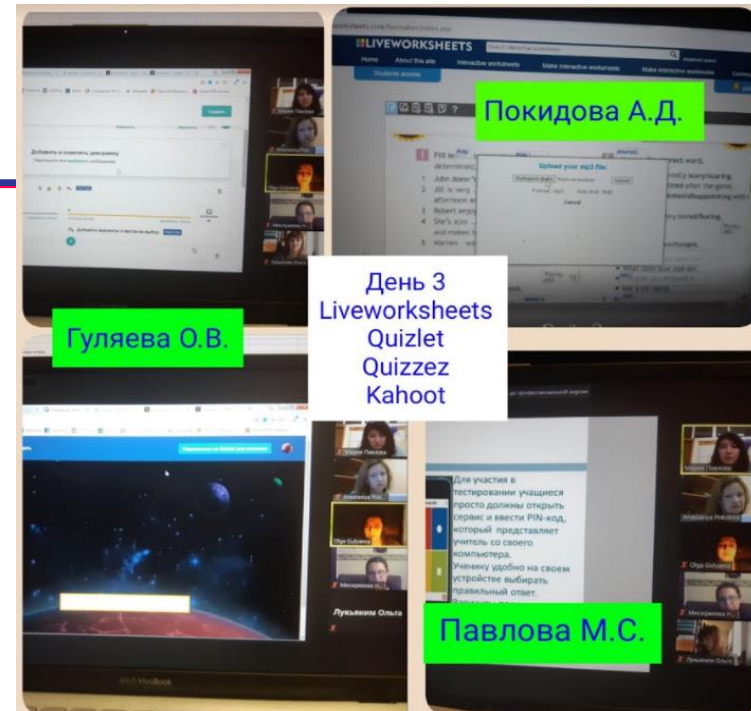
LIVEWORKSHEETS

Home About this site Interactive worksheets Make interactive worksheets Make interactive workbooks

Students access

Покидова А.Д.

Fill in

1 John doesn't

2 Jill is very

3 Robert enj

4 She's so

5 Warren

Upload your mp3 file:

Cancel

Добавить и поместить диаграмму

Гуляева О.В.

День 3
Liveworksheets
Quizlet
Quizzez
Kahoot

Для участия в тестировании учащиеся просто должны открыть сервис и ввести PIN-код, который представляет учитель со своего компьютера.
Ученику удобно на своем устройстве выбирать правильный ответ.

Лукьянина Ольга

Павлова М.С.

ASUS VivoBook